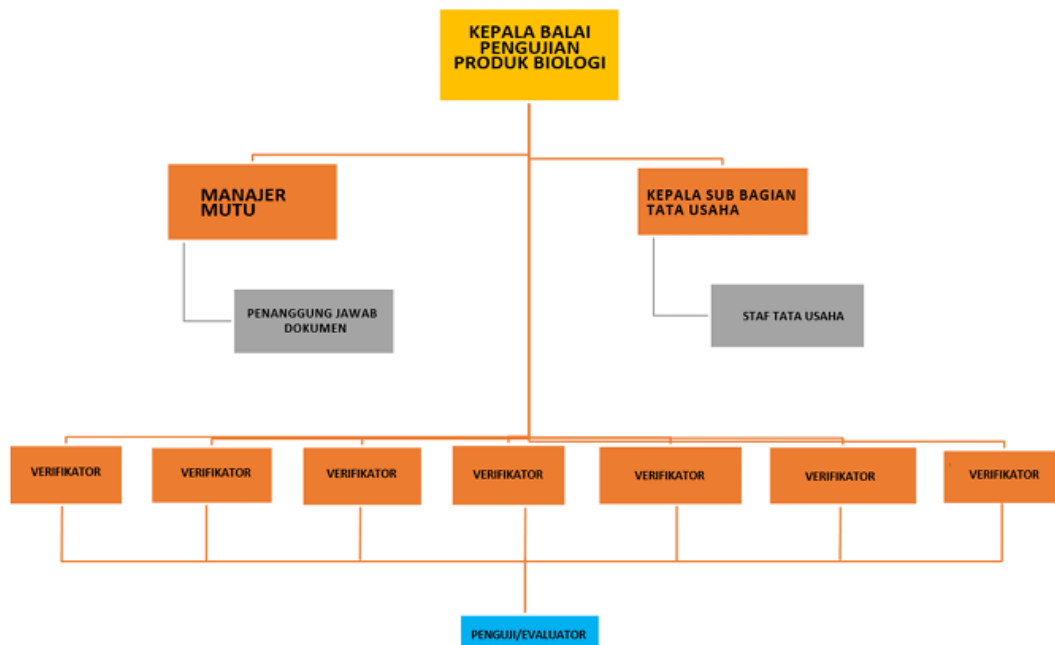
KEPALA BALAI PENGUJIAN PRODUK BIOLOGI

MANAJER MUTU

KEPALA SUB BAGIAN TATA USAHA

PENANGGUNG JAWAB DOKUMEN

STAF TATA USAHA

VERIFIKATOR

VERIFIKATOR

VERIFIKATOR

VERIFIKATOR

VERIFIKATOR

VERIFIKATOR

VERIFIKATOR

PENGUJI/EVALUATOR